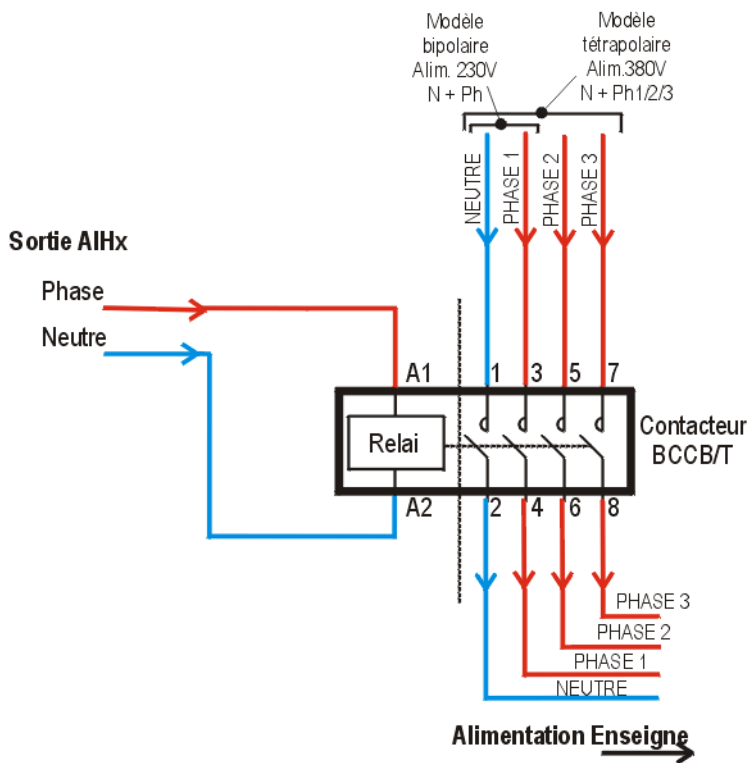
Modèle bipolaire Alim. 230V N + Ph

Modèle tétrapolaire Alim.380V N + Ph1/2/3

NEUTRE
PHASE 1
PHASE 2
PHASE 3

Sortie AIHx

Phase

Neutre

A1
1
3
5
7

Relai

Contacteur BCCB/T

A2
2
4
6
8

PHASE 3
PHASE 2
PHASE 1
NEUTRE

Alimentation Enseigne